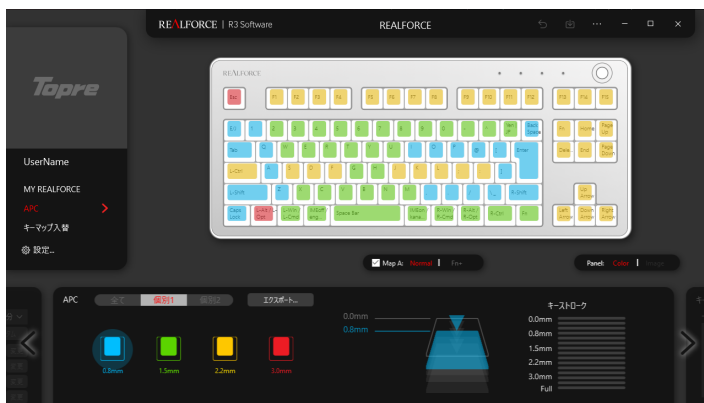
REALFORCE | R3 Software

REALFORCE

Topre

UserName

MY REALFORCE

APC

キーマップ入替

設定...

REALFORCE

Esc F1 F2 F3 F4 F5 F6 F7 F8 F9 F10 F11 F12 F13 F14 F15

Tab

L-Ctrl

L-Shift

Caps Lock

Space Bar

Enter

R-Shift

Del

Map A: Normal | Fn+

Panel: Color | Image

APC 全て 個別1 個別2 エクスポート...

0.8mm 1.5mm 2.2mm 3.0mm

0.0mm

0.8mm

キーストローク

0.0mm

0.8mm

1.5mm

2.2mm

3.0mm

Full